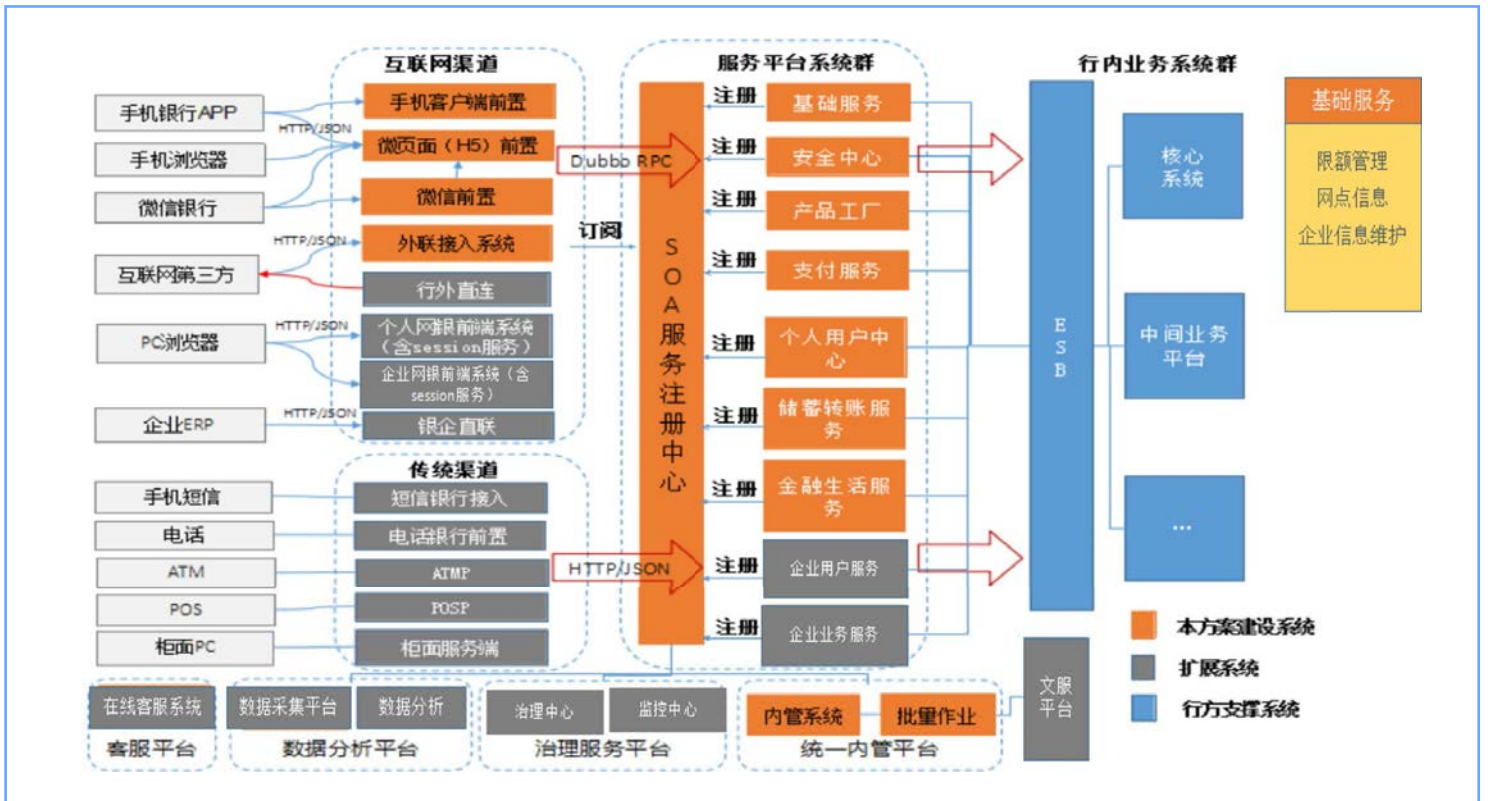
互联网渠道

手机银行APP
手机浏览器
微信银行
互联网第三方
PC浏览器
企业ERP

HTTP/JSON
HTTP/JSON
HTTP/JSON
HTTP/JSON

手机客户端前置
微页面（H5）前置
微信前置
外联接入系统
行外直连
个人网银前端系统（含session服务）
企业网银前端系统（含session服务）
银企直联

传统渠道

手机短信
电话
ATM
POS
柜面PC

短信银行接入
电话银行前置
ATMP
POSP
柜面服务端

Dubbo RPC
订阅
HTTP/JSON

服务平台系统群

SOA服务注册中心

注册 基础服务
注册 安全中心
注册 产品工厂
注册 支付服务
注册 个人用户中心
注册 储蓄转账服务
注册 金融生活服务
注册 企业用户服务
注册 企业业务服务

行内业务系统群

ESB
核心系统
中间业务平台
...

基础服务
限额管理
网点信息
企业信息维护

本方案建设系统
扩展系统
行方支撑系统

在线客服系统
客服平台
数据采集平台
数据分析
数据分析平台
治理中心
监控中心
治理服务平台
内管系统
批量作业
统一内管平台
文服平台